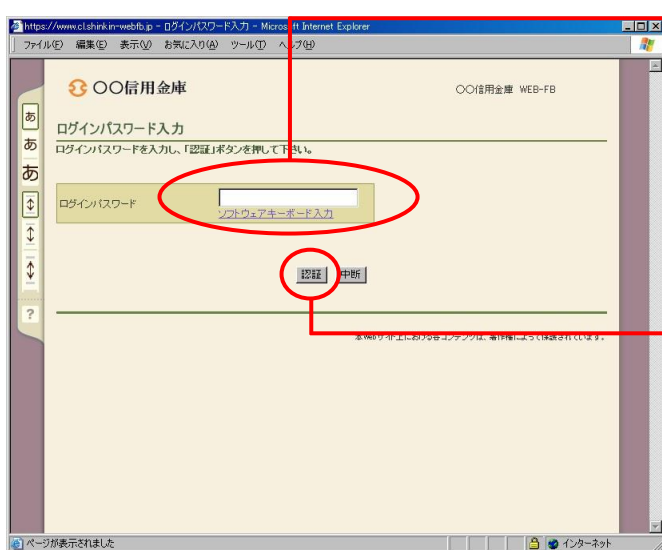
https://www.cl.shinkin-webfb.jp - ログインパスワード入力 - Micros ft Internet Explorer

ファイル(F) 編集(E) 表示(V) お気に入り(A) ツール(T) ヘ プ(H)

あ
あ
あ
?

○○信用金庫

○○信用金庫 WEB-FB

ログインパスワード入力

ログインパスワードを入力し、「認証」ボタンを押して下 さい。

| ログインパスワード | ソフトウェアキーボード入力 |
|---|---|

認証 中断

本Webサイト上における各コンテンツは、著作権によって保護されています。

ページが表示されました

インターネット